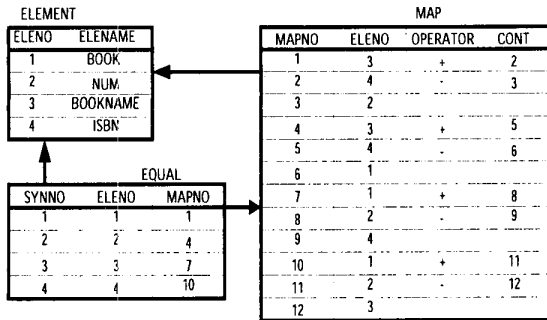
ELEMENT

| ELENO | ELENAME |
|---|---|
| 1 | BOOK |
| 2 | NUM |
| 3 | BOOKNAME |
| 4 | ISBN |

EQUAL

| SYNNO | ELENO | MAPNO |
|---|---|---|
| 1 | 1 | 1 |
| 2 | 2 | 4 |
| 3 | 3 | 7 |
| 4 | 4 | 10 |

MAP

| MAPNO | ELENO | OPERATOR | CONT |
|---|---|---|---|
| 1 | 3 | + | 2 |
| 2 | 4 | - | 3 |
| 3 | 2 | | |
| 4 | 3 | + | 5 |
| 5 | 4 | - | 6 |
| 6 | 1 | | |
| 7 | 1 | + | 8 |
| 8 | 2 | - | 9 |
| 9 | 4 | | |
| 10 | 1 | + | 11 |
| 11 | 2 | - | 12 |
| 12 | 3 | | |